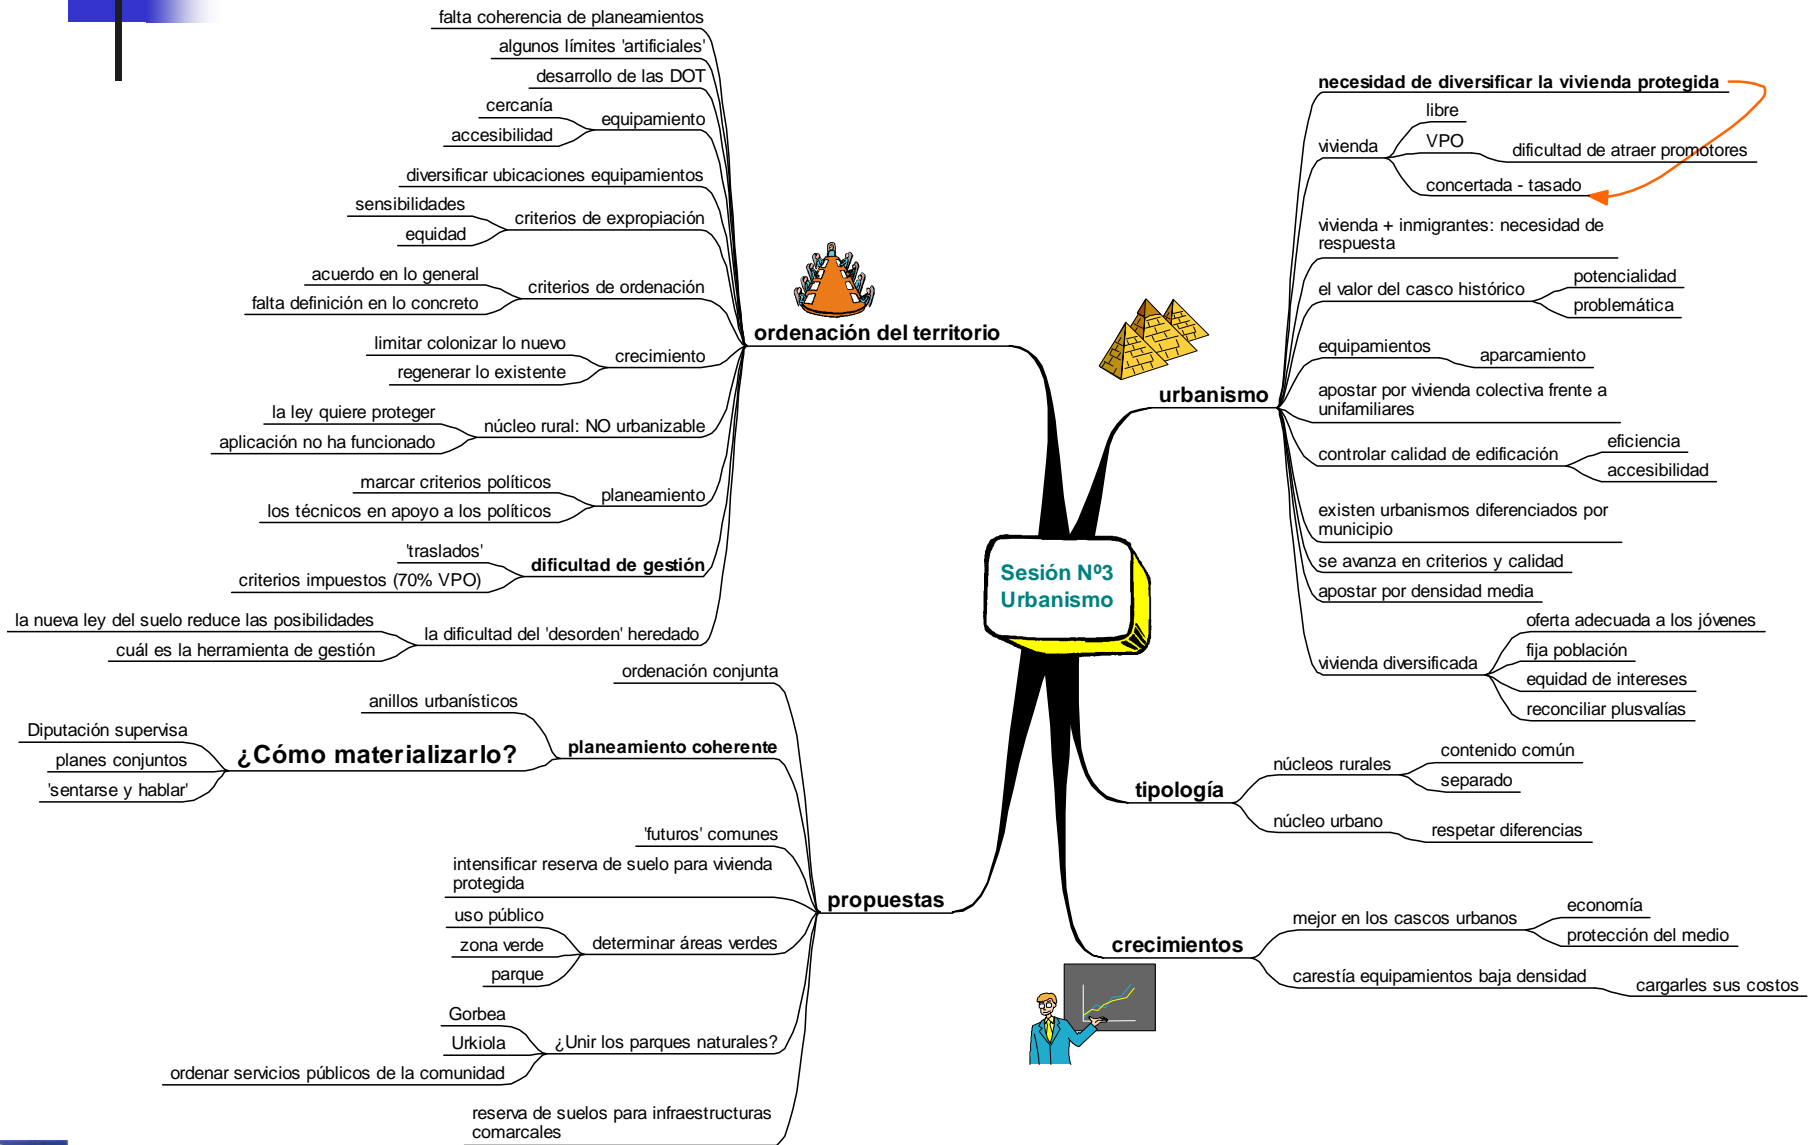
Sesión Nº3
Urbanismo

ordenación del territorio
falta coherencia de planeamientos
algunos límites 'artificiales'
desarrollo de las DOT
equipamiento
cercanía
accesibilidad
diversificar ubicaciones equipamientos
criterios de expropiación
sensibilidades
equidad
criterios de ordenación
acuerdo en lo general
falta definición en lo concreto
crecimiento
limitar colonizar lo nuevo
regenerar lo existente
núcleo rural: NO urbanizable
la ley quiere proteger
aplicación no ha funcionado
planeamiento
marcar criterios políticos
los técnicos en apoyo a los políticos
dificultad de gestión
'traslados'
criterios impuestos (70% VPO)
la dificultad del 'desorden' heredado
la nueva ley del suelo reduce las posibilidades
cuál es la herramienta de gestión

urbanismo
necesidad de diversificar la vivienda protegida
vivienda
libre
VPO
dificultad de atraer promotores
concertada - tasado
vivienda + inmigrantes: necesidad de respuesta
el valor del casco histórico
potencialidad
problemática
equipamientos
aparcamiento
apostar por vivienda colectiva frente a unifamiliares
controlar calidad de edificación
eficiencia
accesibilidad
existen urbanismos diferenciados por municipio
se avanza en criterios y calidad
apostar por densidad media
vivienda diversificada
oferta adecuada a los jóvenes
fija población
equidad de intereses
reconciliar plusvalías

tipología
núcleos rurales
contenido común
separado
núcleo urbano
respetar diferencias

crecimientos
mejor en los cascos urbanos
economía
protección del medio
carestía equipamientos baja densidad
cargarles sus costos

propuestas
ordenación conjunta
planeamiento coherente
anillos urbanísticos
¿Cómo materializarlo?
Diputación supervisa
planes conjuntos
'sentarse y hablar'
'futuros' comunes
intensificar reserva de suelo para vivienda protegida
determinar áreas verdes
uso público
zona verde
parque
¿Unir los parques naturales?
Gorbea
Urkiola
ordenar servicios públicos de la comunidad
reserva de suelos para infraestructuras comarcales